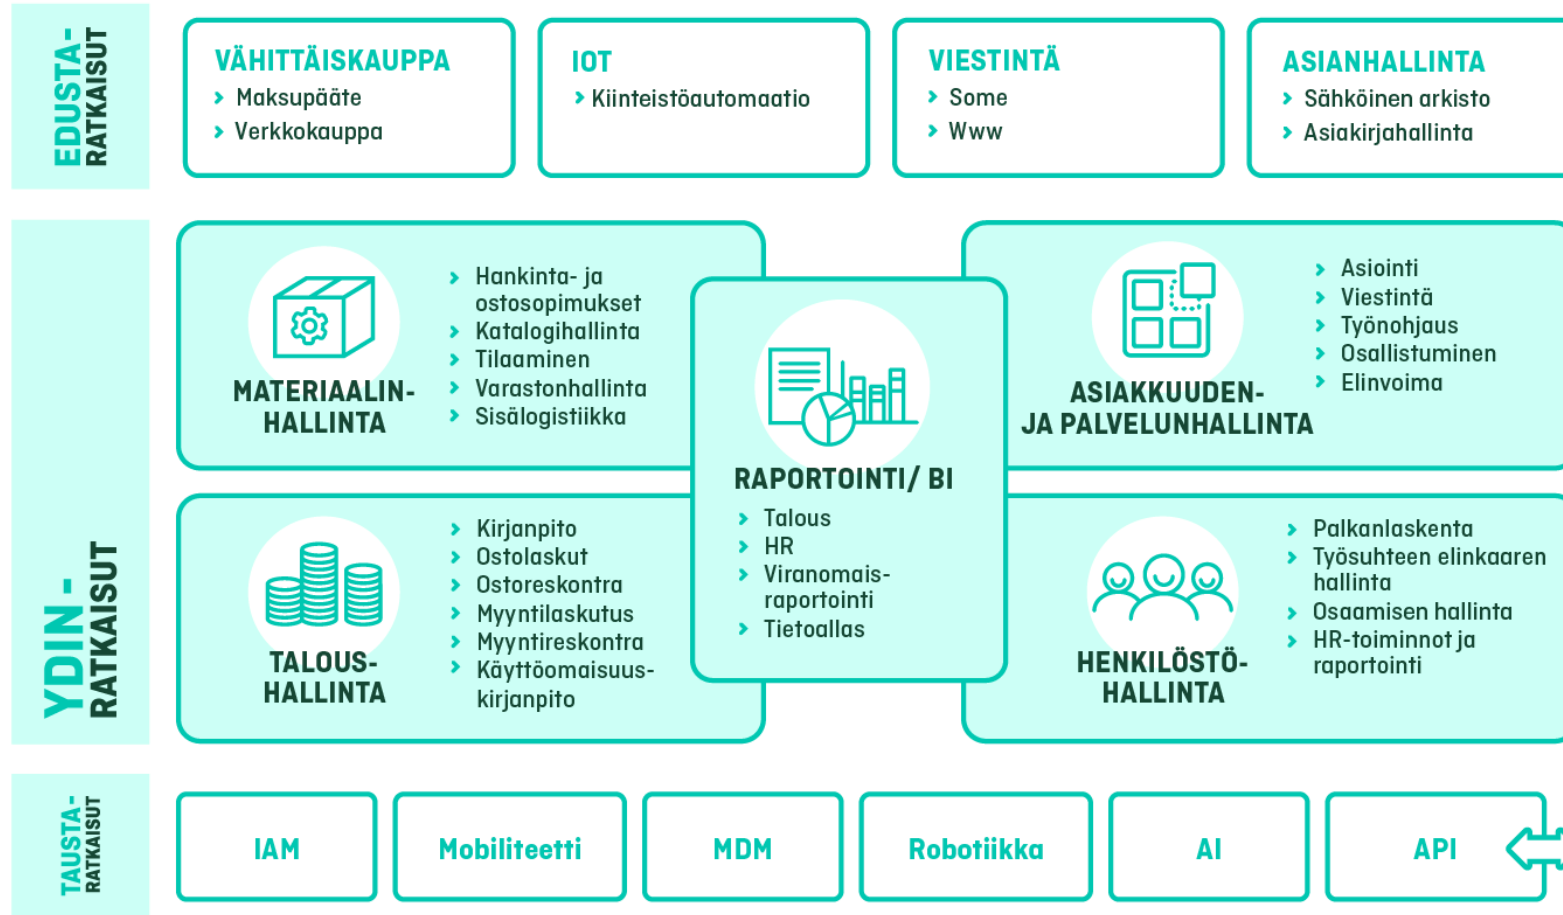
EDUSTA-
RATKAISUT

VÄHITTÄISKAUPPA
› Maksupääte
› Verkkokauppa

IOT
› Kiinteistöautomaatio

VIESTINTÄ
› Some
› Www

ASIANHALLINTA
› Sähköinen arkisto
› Asiakirjahallinta

YDIN-
RATKAISUT

MATERIAALIN-
HALLINTA
› Hankinta- ja ostosopimukset
› Katalogihallinta
› Tilaaminen
› Varastonhallinta
› Sisälogistiikka

RAPORTOINTI/ BI
› Talous
› HR
› Viranomaisraportointi
› Tietoallas

ASIAKKUUDEN-
JA PALVELUNHALLINTA
› Asiointi
› Viestintä
› Työnohjaus
› Osallistuminen
› Elinvoima

TALOUS-
HALLINTA
› Kirjanpito
› Ostolaskut
› Ostoreskontra
› Myyntilaskutus
› Myyntireskontra
› Käyttöomaisuuskirjanpito

HENKILÖSTÖ-
HALLINTA
› Palkanlaskenta
› Työsuhteen elinkaaren hallinta
› Osaamisen hallinta
› HR-toiminnot ja raportointi

TAUSTA-
RATKAISUT

IAM

Mobiliteetti

MDM

Robotiikka

AI

API